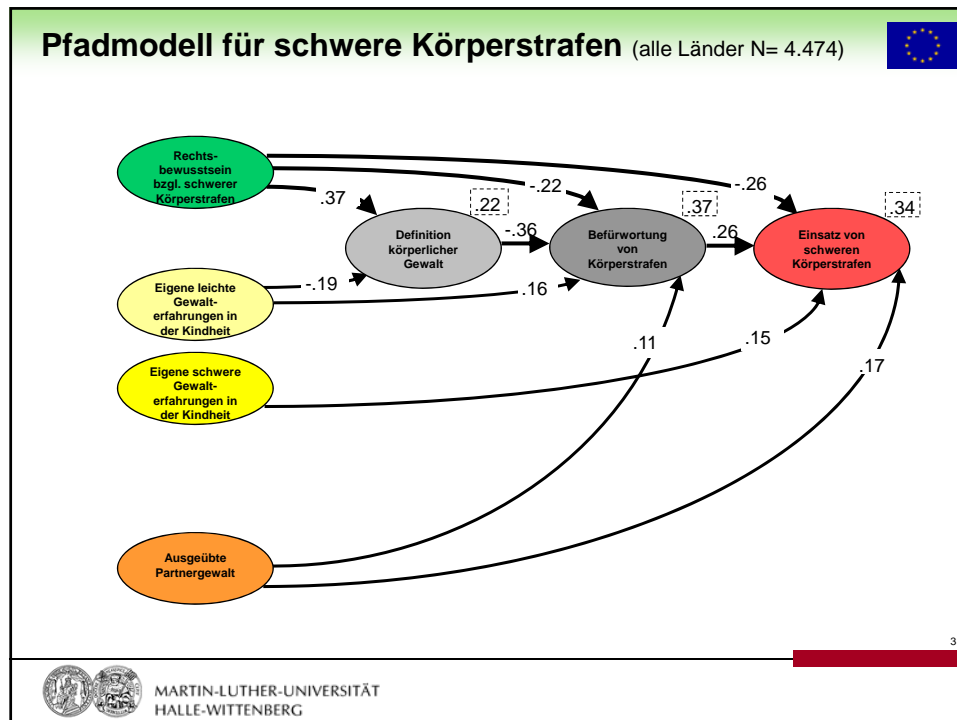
Pfadmodell für schwere Körperstrafen (alle Länder N= 4.474)

Rechtsbewusstsein bzgl. schwerer Körperstrafen

.37

-.22

-.26

Definition körperlicher Gewalt

.22

-.36

Befürwortung von Körperstrafen

.37

.26

Einsatz von schweren Körperstrafen

.34

Eigene leichte Gewalterfahrungen in der Kindheit

-.19

.16

.11

.15

Eigene schwere Gewalterfahrungen in der Kindheit

.17

Ausgeübte Partnergewalt

3

MARTIN-LUTHER-UNIVERSITÄT HALLE-WITTENBERG